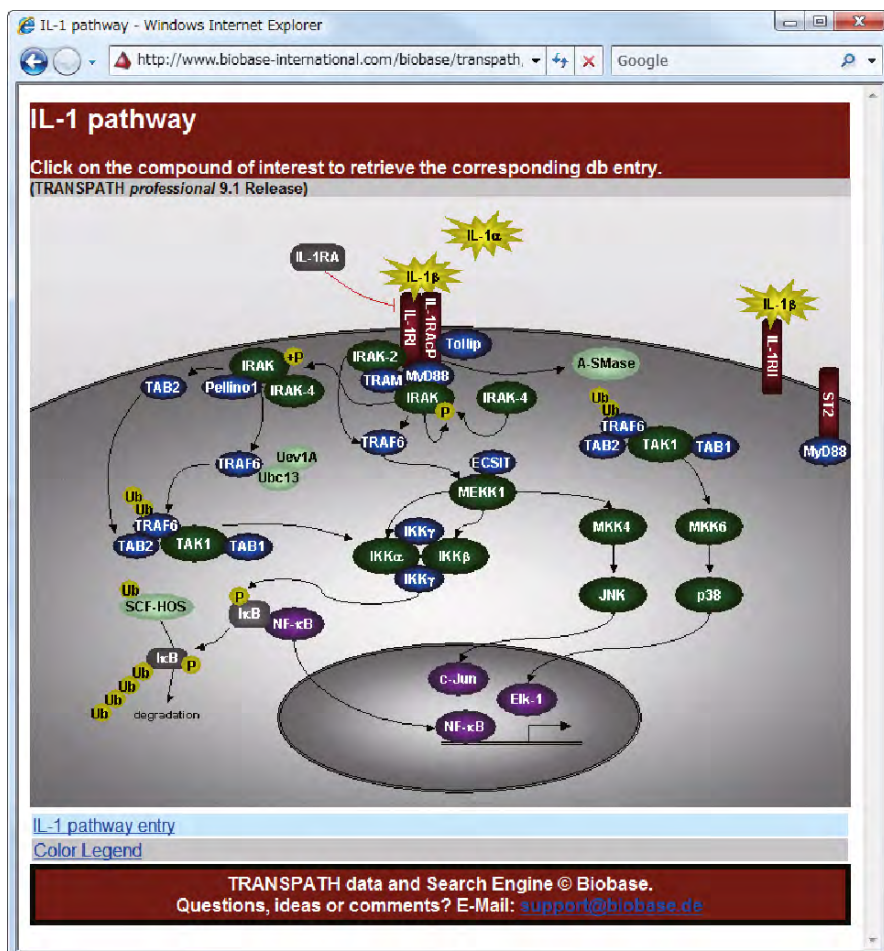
IL-1 pathway - Windows Internet Explorer

http://www.biobase-international.com/biobase/transpath,

Google

IL-1 pathway

Click on the compound of interest to retrieve the corresponding db entry.
(TRANSPATH professional 9.1 Release)

IL-1α
IL-1RA
IL-1β
IL-1RI
IL-1RAcP
IL-1β
IL-1RII
Tollip
IRAK
P
IRAK-2
A-SMase
ST2
TAB2
Pellino1
IRAK-4
TRAM
MyD88
IRAK
P
IRAK-4
Ub
Ub
TRAF6
TAB2
TAK1
TAB1
MyD88
TRAF6
TRAF6
Uev1A
Ubc13
ECSIT
MEKK1
Ub
Ub
TRAF6
TAB2
TAK1
TAB1
IKKγ
IKKα
IKKβ
IKKγ
MKK4
MKK6
Ub
SCF-HOS
P
IκB
NF-κB
JNK
p38
IκB
P
Ub
Ub
Ub
Ub
degradation
c-Jun
Elk-1
NF-κB

IL-1 pathway entry
Color Legend

TRANSPATH data and Search Engine © Biobase.
Questions, ideas or comments? E-Mail: support@biobase.de